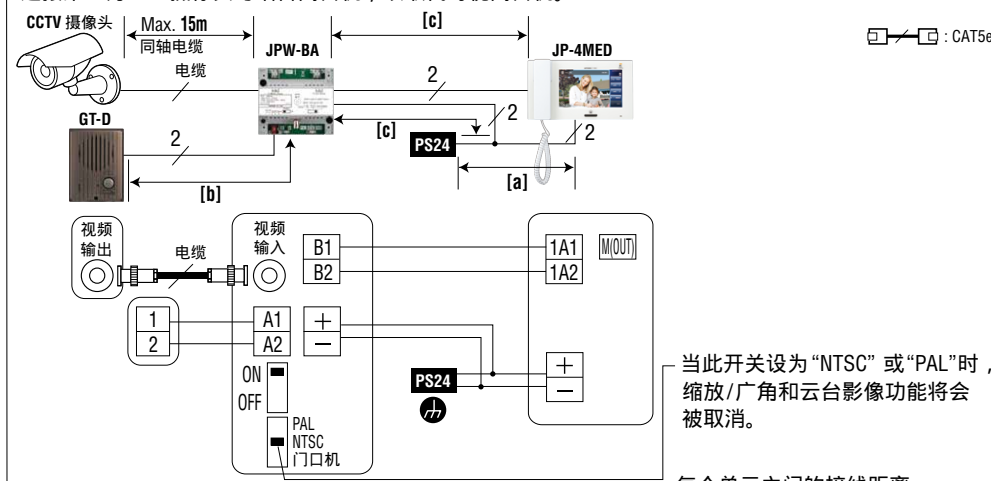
CCTV 摄像头
Max. 15m
同轴电缆
JPW-BA
[c]
JP-4MED
: CAT5e
电缆
2
2
2
GT-D
2
[c]
PS24
2
[b]
[a]
视频输出
电缆
视频输入
B1
B2
1A1
1A2
M(OUT)
1
2
A1
A2
+
−
+
−
ON
OFF
PS24
PAL
NTSC
门口机
当此开关设为 "NTSC" 或"PAL"时，缩放/广角和云台影像功能将会被取消。
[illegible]